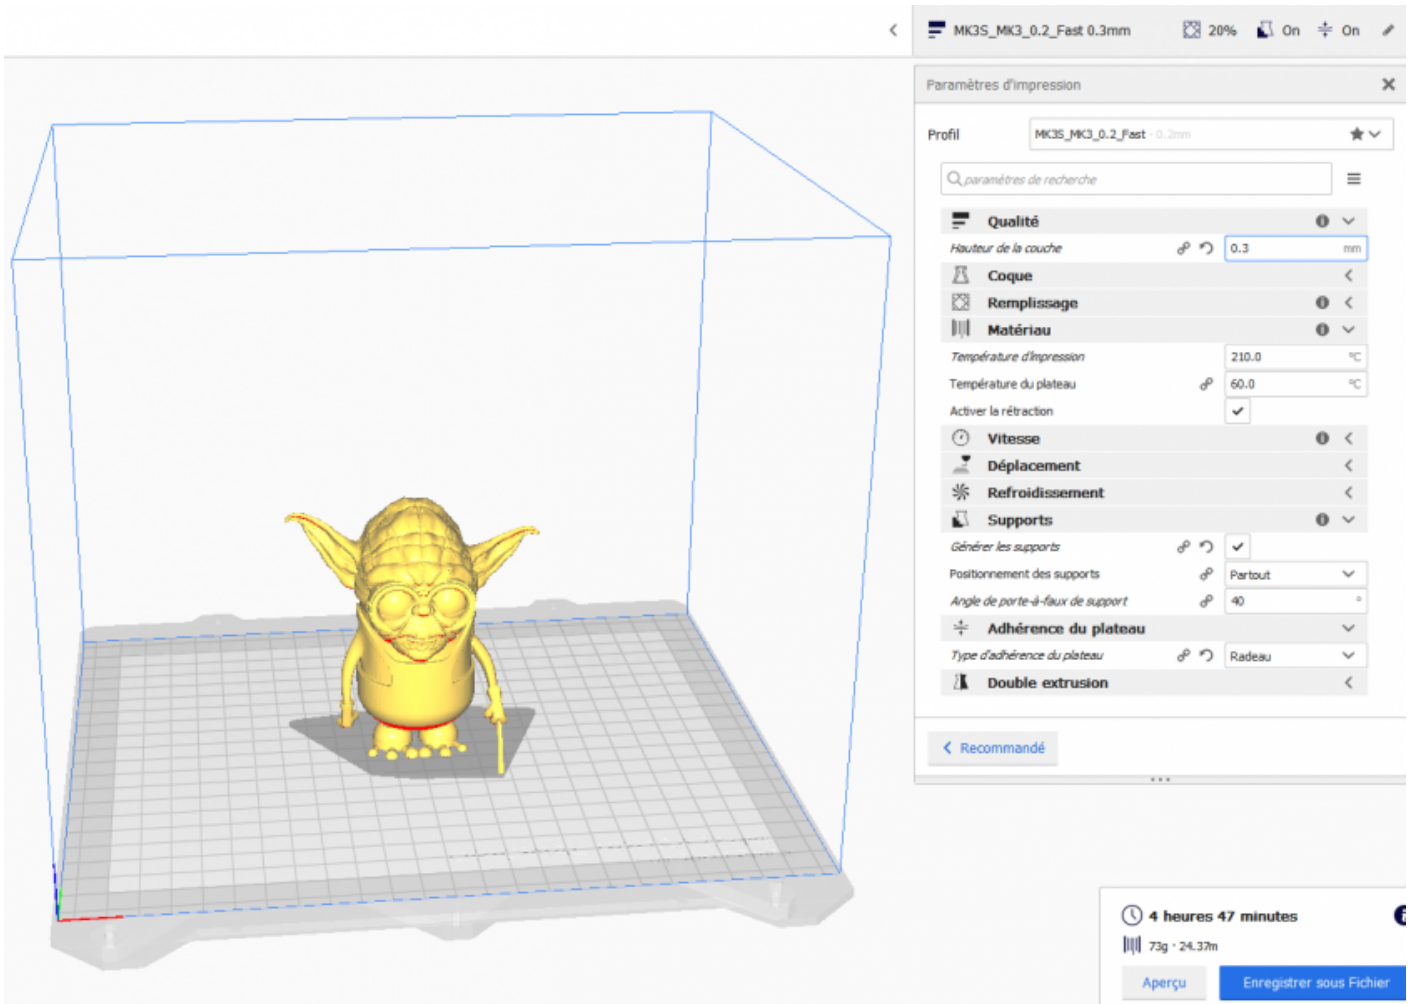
MK3S_MK3_0.2_Fast 0.3mm 20% On On

Paramètres d'impression

Profil MK3S_MK3_0.2_Fast - 0.2mm

paramètres de recherche

Qualité
Hauteur de la couche 0.3 mm
Coque
Remplissage
Matériau
Température d'impression 210.0 °C
Température du plateau 60.0 °C
Activer la rétraction ✓
Vitesse
Déplacement
Refroidissement
Supports
Générer les supports ✓
Positionnement des supports Partout
Angle de porte-à-faux de support 40 °
Adhérence du plateau
Type d'adhérence du plateau Radeau
Double extrusion

Recommandé

4 heures 47 minutes
73g · 24.37m
Aperçu
Enregistrer sous Fichier